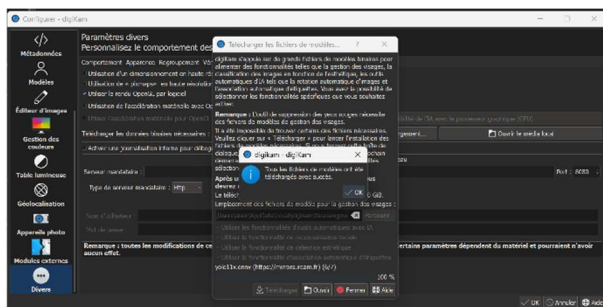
Configurer - digiKam

Métadonnées

Modèles

Éditeur d'images

Gestion des couleurs

Table lumineuse

Géolocalisation

Appareils photo

Modules externes

Divers

Paramètres divers
Personnalisez le comportement des

Comportement Apparence Regroupement

Utilisation d'un dimensionnement en haute r

Utilisation de la prise en charge matérielle

Utiliser le rendu OpenGL par logiciel

Utilisation de l'accélération matérielle avec OpenCL

Télécharger les données binaires nécessaires :

Activer une journalisation interne pour débogage

Serveur mandataire :

Type de serveur mandataire : Http

Nom d'utilisateur :

Mot de passe :

Remarque : toutes les modifications de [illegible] aucun effet.

Télécharger les fichiers de modèles...

digiKam s'appuie sur de grands fichiers de modèles binaires pour alimenter des fonctionnalités telles que la gestion des visages, la classification des images en fonction de l'esthétique, les outils automatiques d'IA tels que la rotation automatique d'images et l'association automatique d'étiquettes. Vous avez la possibilité de sélectionner les fonctionnalités spécifiques que vous souhaitez activer.

Remarque : L'outil de suppression des yeux rouges nécessite les fichiers de modèles de gestion des visages.

Il a été impossible de trouver certains des fichiers nécessaires. Veuillez cliquer sur « Télécharger » pour lancer l'installation des fichiers de modèles nécessaires. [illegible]

digiKam - digiKam

Tous les fichiers de modèles ont été téléchargés avec succès.

OK

Emplacement des fichiers de modèles pour la gestion des visages :

Parcourir

Utiliser la fonctionnalité d'étiquetage automatique avec IA

Utiliser la fonctionnalité de reconnaissance faciale

Utiliser la fonctionnalité de détection des visages

Utiliser la fonctionnalité de rotation automatique d'images

yolo11x.onnx (https://ultralytics.com) (0 / ?)

100 %

Télécharger Ouvrir Fermer Aide

gestionnaire...

Ouvrir le media tool

Port : 8080

ertaine paramètres dépendent du matériel et pourraient n'avoir

OK Annuler Aide